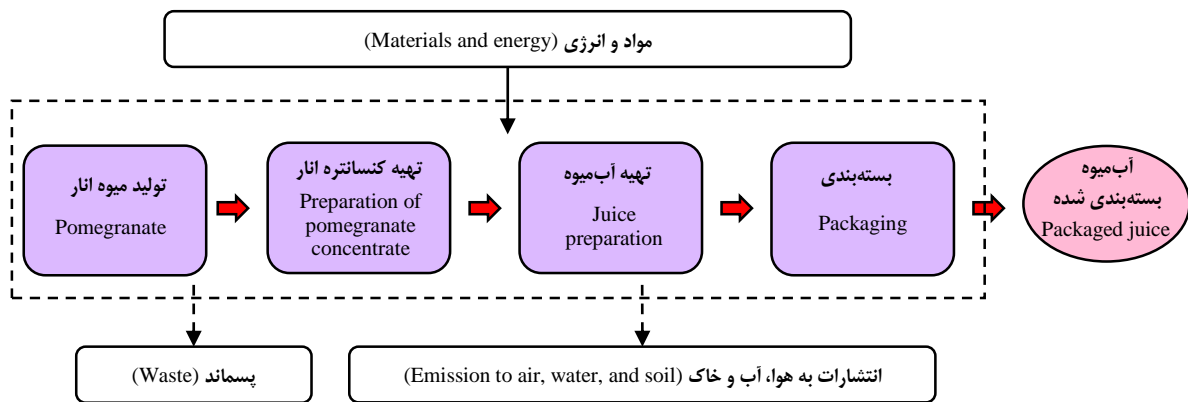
مواد و انرژی (Materials and energy)

تولید میوه انار
Pomegranate

تهیه کنسانتره انار
Preparation of pomegranate concentrate

تهیه آب‌میوه
Juice preparation

بسته‌بندی
Packaging

آب‌میوه بسته‌بندی شده
Packaged juice

پسماند (Waste)

انتشارات به هوا، آب و خاک (Emission to air, water, and soil)